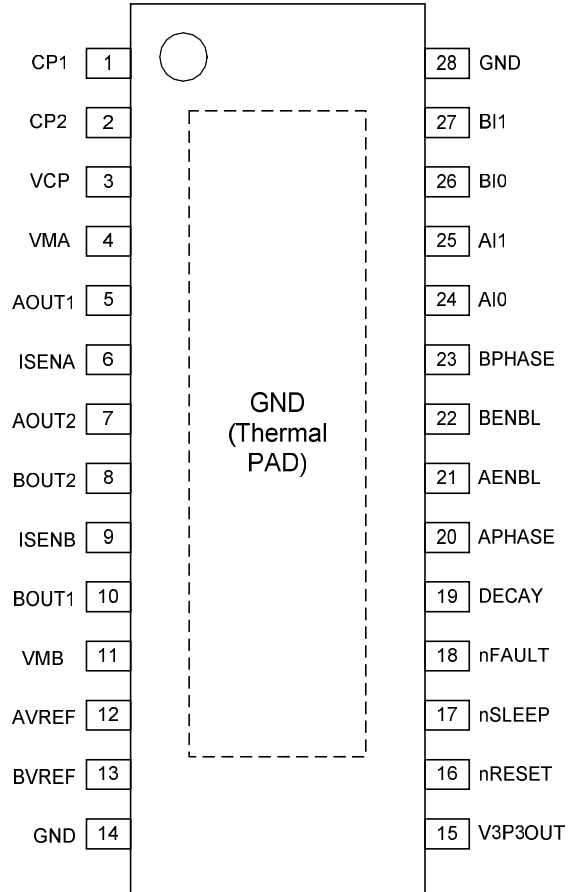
CP1 1
CP2 2
VCP 3
VMA 4
AOUT1 5
ISENA 6
AOUT2 7
BOUT2 8
ISENB 9
BOUT1 10
VMB 11
AVREF 12
BVREF 13
GND 14

GND
(Thermal
PAD)

28 GND
27 BI1
26 BI0
25 AI1
24 AI0
23 BPHASE
22 BENBL
21 AENBL
20 APHASE
19 DECAY
18 nFAULT
17 nSLEEP
16 nRESET
15 V3P3OUT